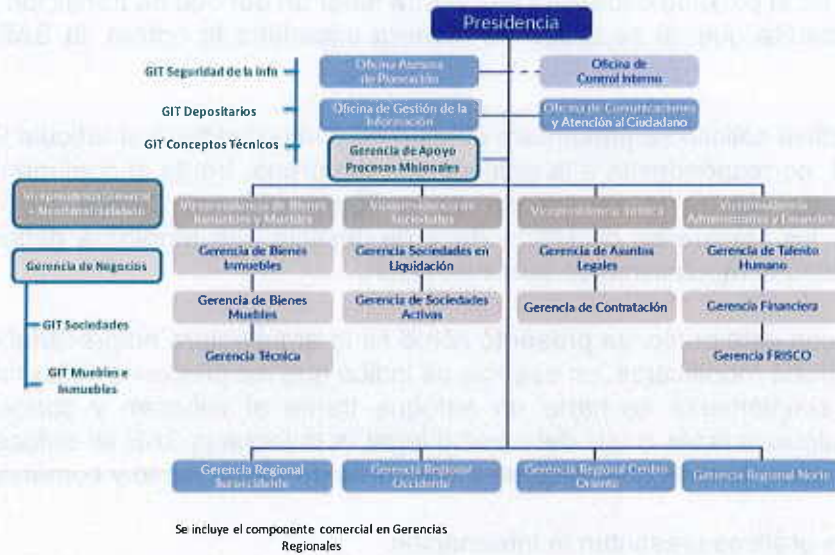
Presidencia

GIT Seguridad de la Info

GIT Depositarios

GIT Conceptos Técnicos

Oficina Asesora de Planeación

Oficina de Control Interno

Oficina de Gestión de la Información

Oficina de Comunicaciones y Atención al Ciudadano

Gerencia de Apoyo Procesos Misionales

Vicepresidencia Comercial - Monetización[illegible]

Gerencia de Negocios

GIT Sociedades

GIT Muebles e Inmuebles

Vicepresidencia de Bienes Inmuebles y Muebles

Gerencia de Bienes Inmuebles

Gerencia de Bienes Muebles

Gerencia Técnica

Vicepresidencia de Sociedades

Gerencia Sociedades en Liquidación

Gerencia de Sociedades Activas

Vicepresidencia Jurídica

Gerencia de Asuntos Legales

Gerencia de Contratación

Vicepresidencia Administrativa y Financiera

Gerencia de Talento Humano

Gerencia Financiera

Gerencia FRISCO

Gerencia Regional Suroccidente

Gerencia Regional Occidente

Gerencia Regional Centro Oriente

Gerencia Regional Norte

Se incluye el componente comercial en Gerencias Regionales